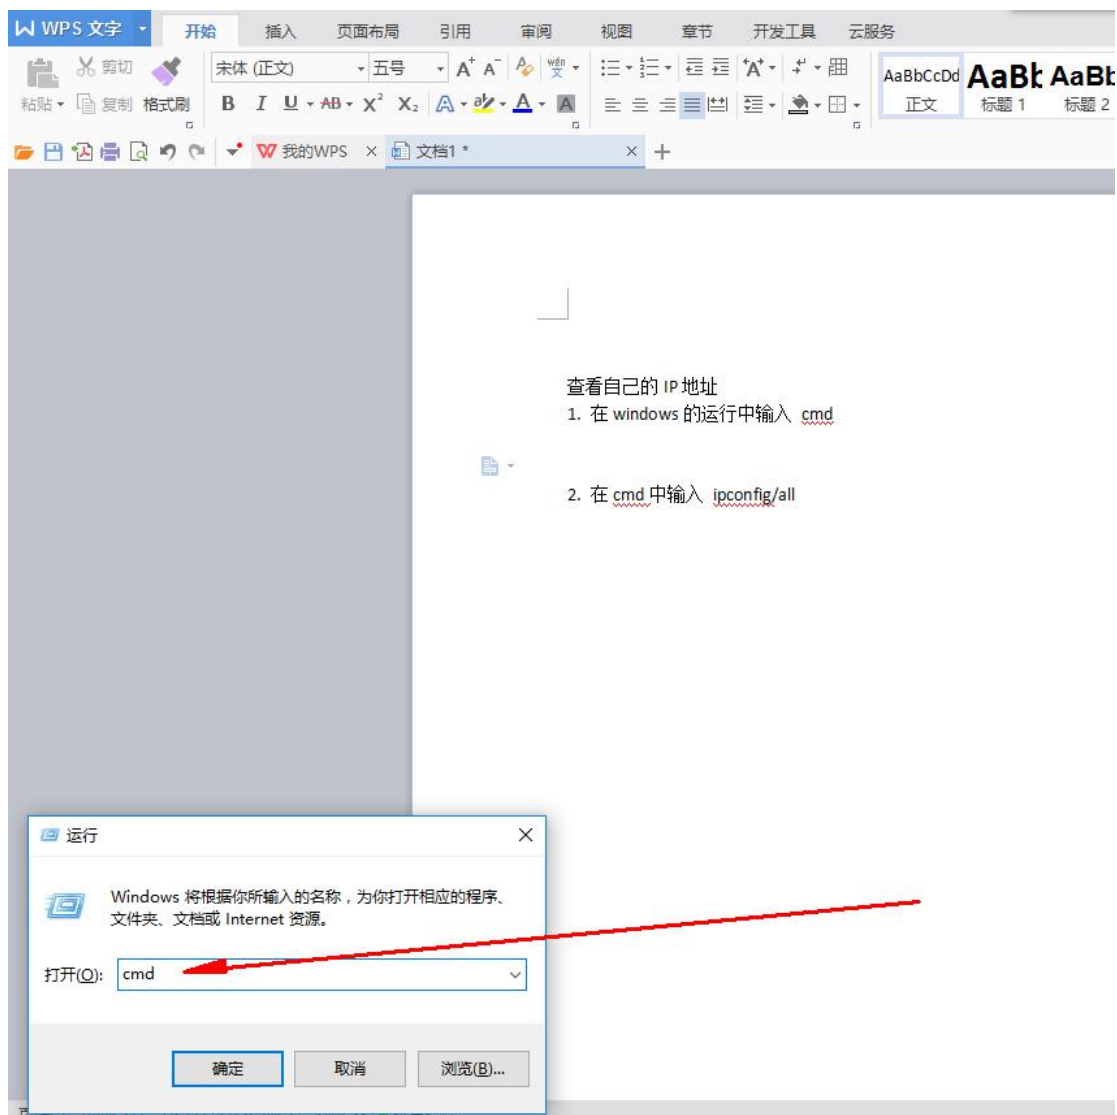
WPS 文字 开始 插入 页面布局 引用 审阅 视图 章节 开发工具 云服务

剪切 宋体 (正文) 五号 AaBbCcDd AaBb AaBb

粘贴 复制 格式刷 B I U AB $X^2$ $X_2$ A A 正文 标题 1 标题 2

我的WPS × 文档1 * × +

查看自己的 IP 地址
1. 在 windows 的运行中输入 cmd

2. 在 cmd 中输入 ipconfig/all

运行 ×

Windows 将根据你所输入的名称，为你打开相应的程序、文件夹、文档或 Internet 资源。

打开(O): cmd

确定 取消 浏览(B)...